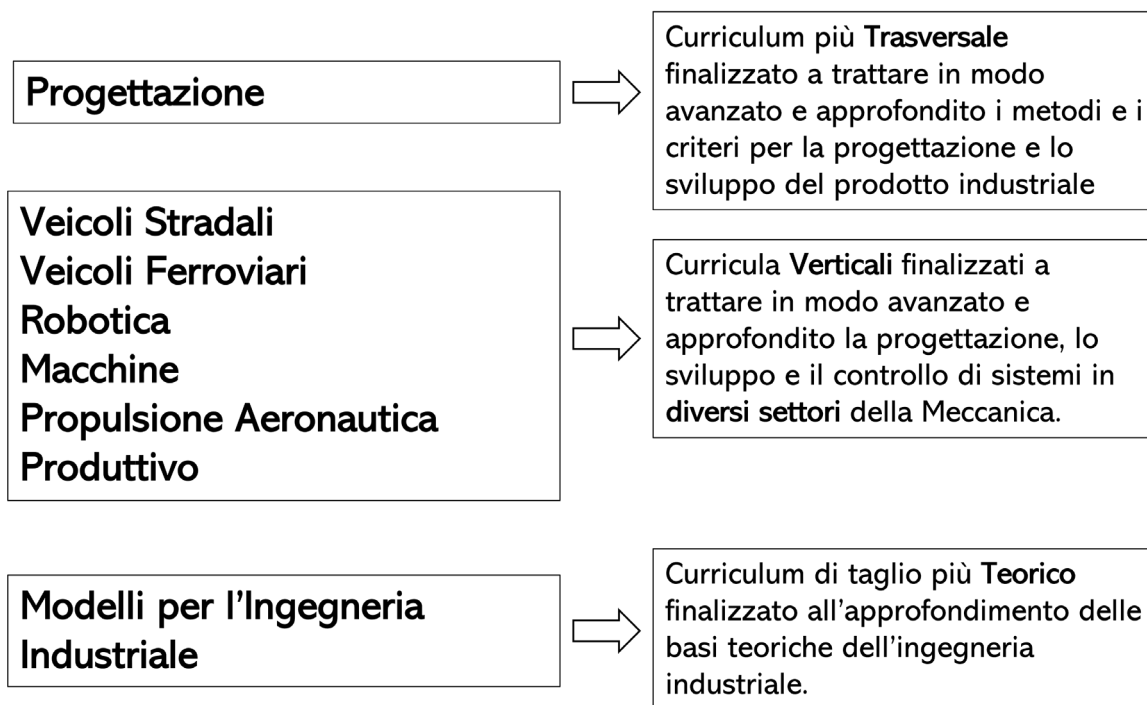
Progettazione

Curriculum più Trasversale finalizzato a trattare in modo avanzato e approfondito i metodi e i criteri per la progettazione e lo sviluppo del prodotto industriale

Veicoli Stradali
Veicoli Ferroviari
Robotica
Macchine
Propulsione Aeronautica
Produttivo

Curricula Verticali finalizzati a trattare in modo avanzato e approfondito la progettazione, lo sviluppo e il controllo di sistemi in diversi settori della Meccanica.

Modelli per l'Ingegneria Industriale

Curriculum di taglio più Teorico finalizzato all'approfondimento delle basi teoriche dell'ingegneria industriale.